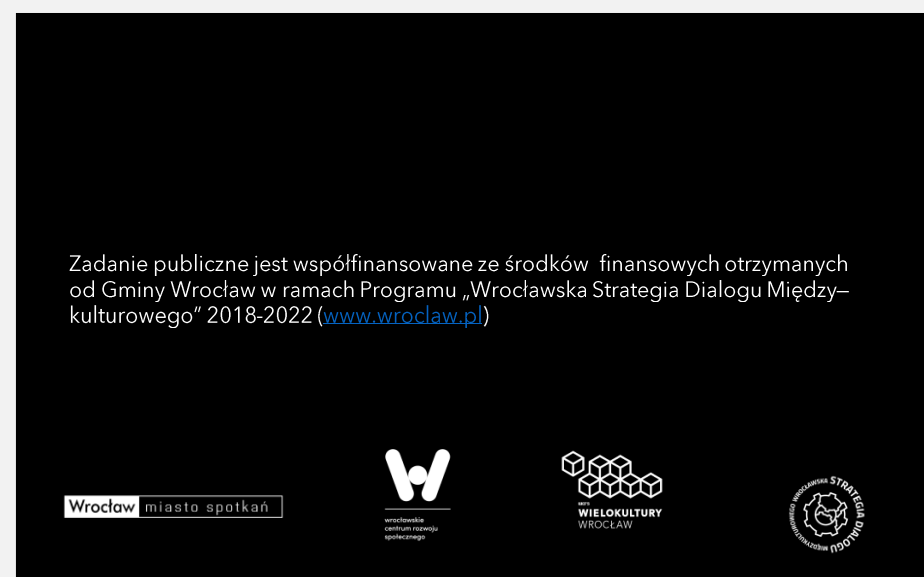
Zadanie publiczne jest współfinansowane ze środków finansowych otrzymanych od Gminy Wrocław w ramach Programu „Wrocławska Strategia Dialogu Między–kulturowego" 2018-2022 (www.wroclaw.pl)

Wrocław miasto spotkań

wrocławskie centrum rozwoju społecznego

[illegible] WIELOKULTURY WROCŁAW

WROCŁAWSKA STRATEGIA DIALOGU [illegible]